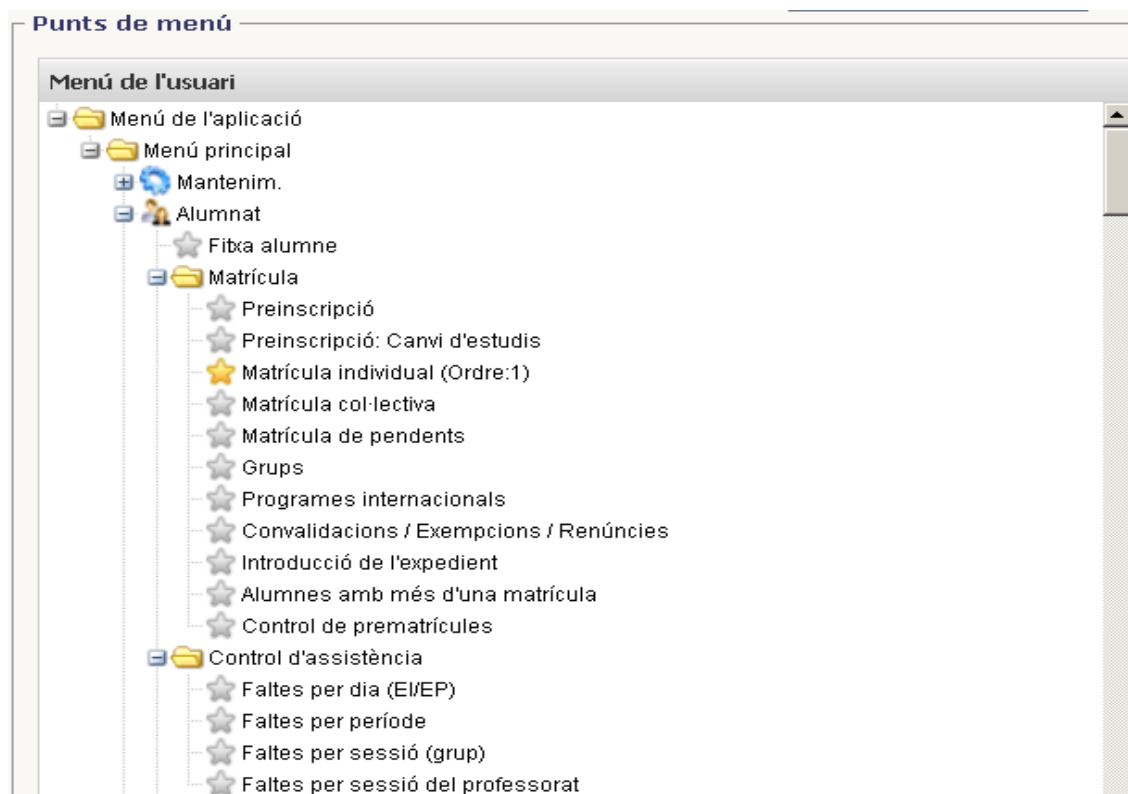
Punts de menú

Menú de l'usuari

Menú de l'aplicació
Menú principal
Mantenim.
Alumnat
Fitxa alumne
Matrícula
Preinscripció
Preinscripció: Canvi d'estudis
Matrícula individual (Ordre:1)
Matrícula col·lectiva
Matrícula de pendents
Grups
Programes internacionals
Convalidacions / Exempcions / Renúncies
Introducció de l'expedient
Alumnes amb més d'una matrícula
Control de prematrícules
Control d'assistència
Faltes per dia (EI/EP)
Faltes per període
Faltes per sessió (grup)
Faltes per sessió del professorat